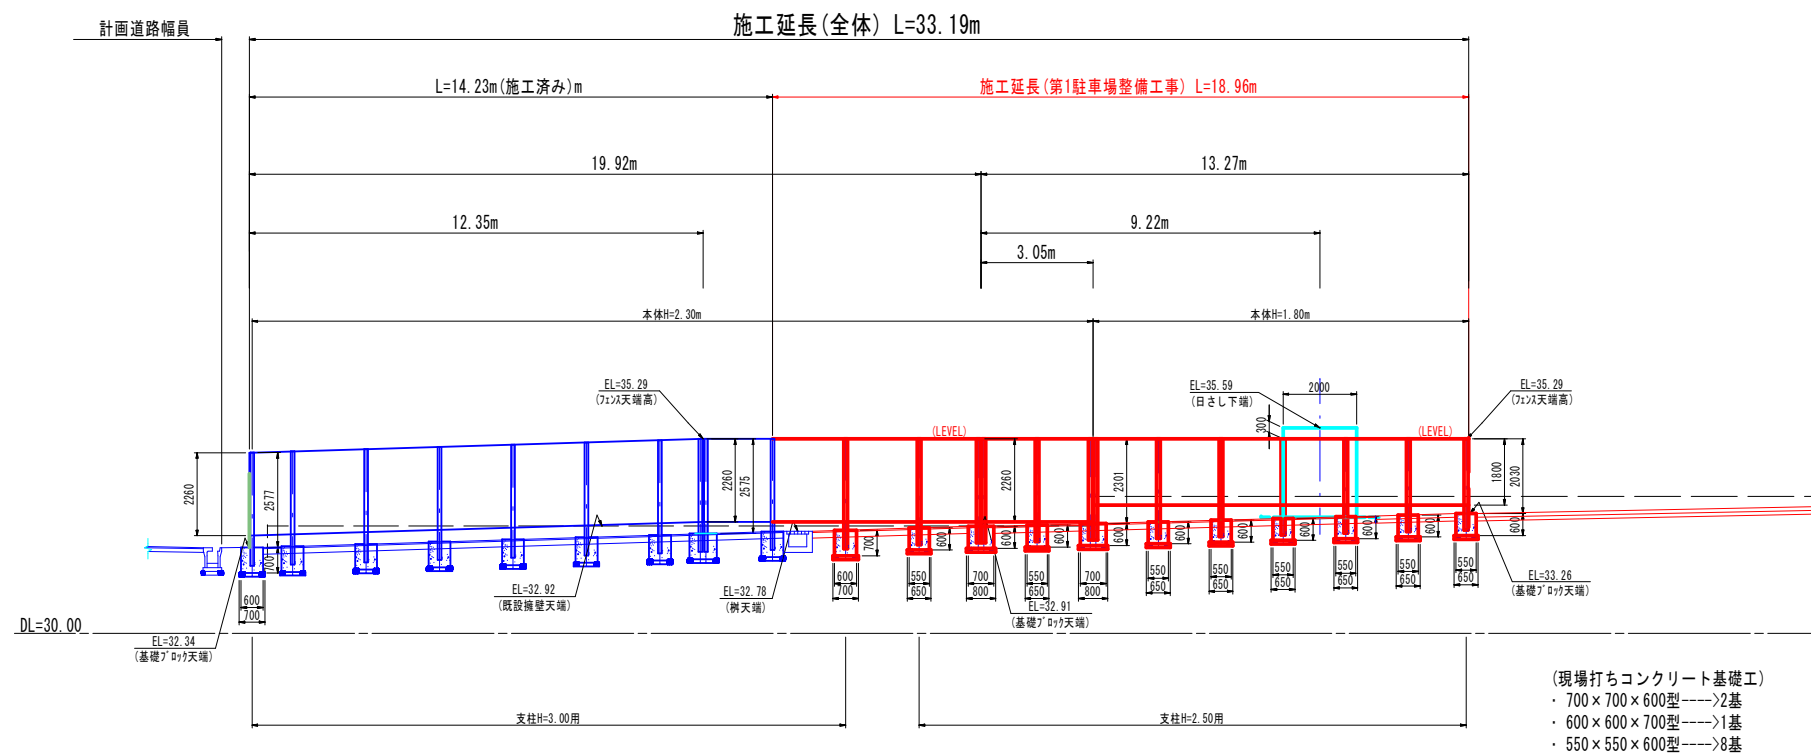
施工延長(全体) L=33.19m

計画道路幅員

L=14.23m(施工済み)m

施工延長(第1駐車場整備工事) L=18.96m

19.92m

13.27m

12.35m

9.22m

3.05m

本体H=2.30m

本体H=1.80m

EL=35.29
(ﾌｪﾝｽ天端高)

EL=35.59
(日さし下端)

2000

EL=35.29
(ﾌｪﾝｽ天端高)

(LEVEL)

(LEVEL)

300

2260

2577

2260

2575

2260

2301

1800

2030

600

700

600

600

600

600

600

600

600

600

600

600

600

700

600
700

600
700

550
650

700
800

550
650

700
800

550
650

550
650

550
650

550
650

550
650

550
650

EL=32.92
(既設擁壁天端)

EL=32.78
(桝天端)

EL=32.91
(基礎ﾌﾞﾛｯｸ天端)

EL=33.26
(基礎ﾌﾞﾛｯｸ天端)

DL=30.00

EL=32.34
(基礎ﾌﾞﾛｯｸ天端)

支柱H=3.00用

支柱H=2.50用

(現場打ちコンクリート基礎工)
・ 700×700×600型---->2基
・ 600×600×700型---->1基
・ 550×550×600型---->8基